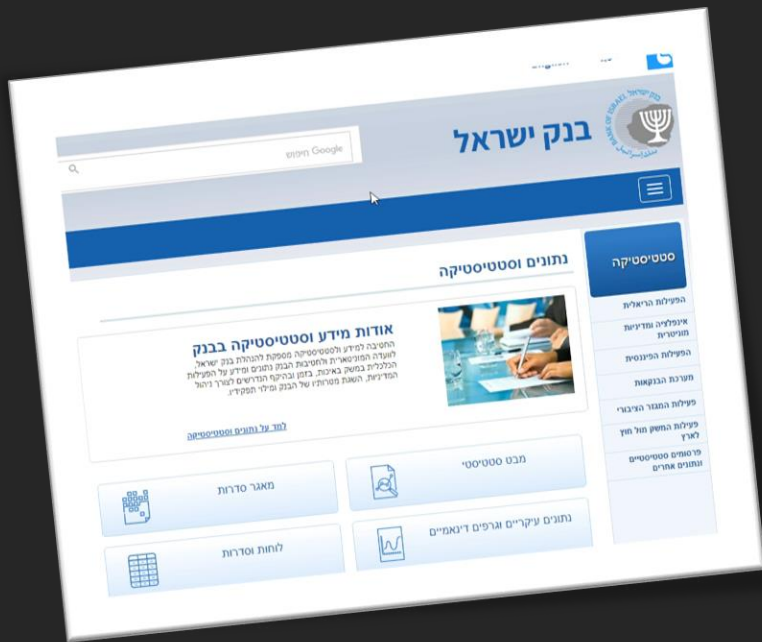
בנק ישראל

Google חיפוש

סטטיסטיקה

הפעילות הריאלית

אינפלציה ומדיניות מוניטרית

הפעילות הפיננסית

מערכת הבנקאות

פעילות המגזר הציבורי

פעילות המשק מול חוץ לארץ

פרסומים סטטיסטיים ונתונים אחרים

נתונים וסטטיסטיקה

אודות מידע וסטטיסטיקה בבנק

החטיבה למידע ולסטטיסטיקה מספקת להנהלת בנק ישראל לוועדה המוניטארית ולחטיבות הבנק נתונים ומידע על הפעילות הכלכלית במשק באיכות, בזמן ובהיקף הנדרשים לצורך ניהול המדיניות, השגת מטרותיו של הבנק ומילוי תפקידיו.

למד על נתונים וסטטיסטיקה

מבט סטטיסטי

מאגר סדרות

נתונים עיקריים וגרפים דינאמיים

לוחות וסדרות